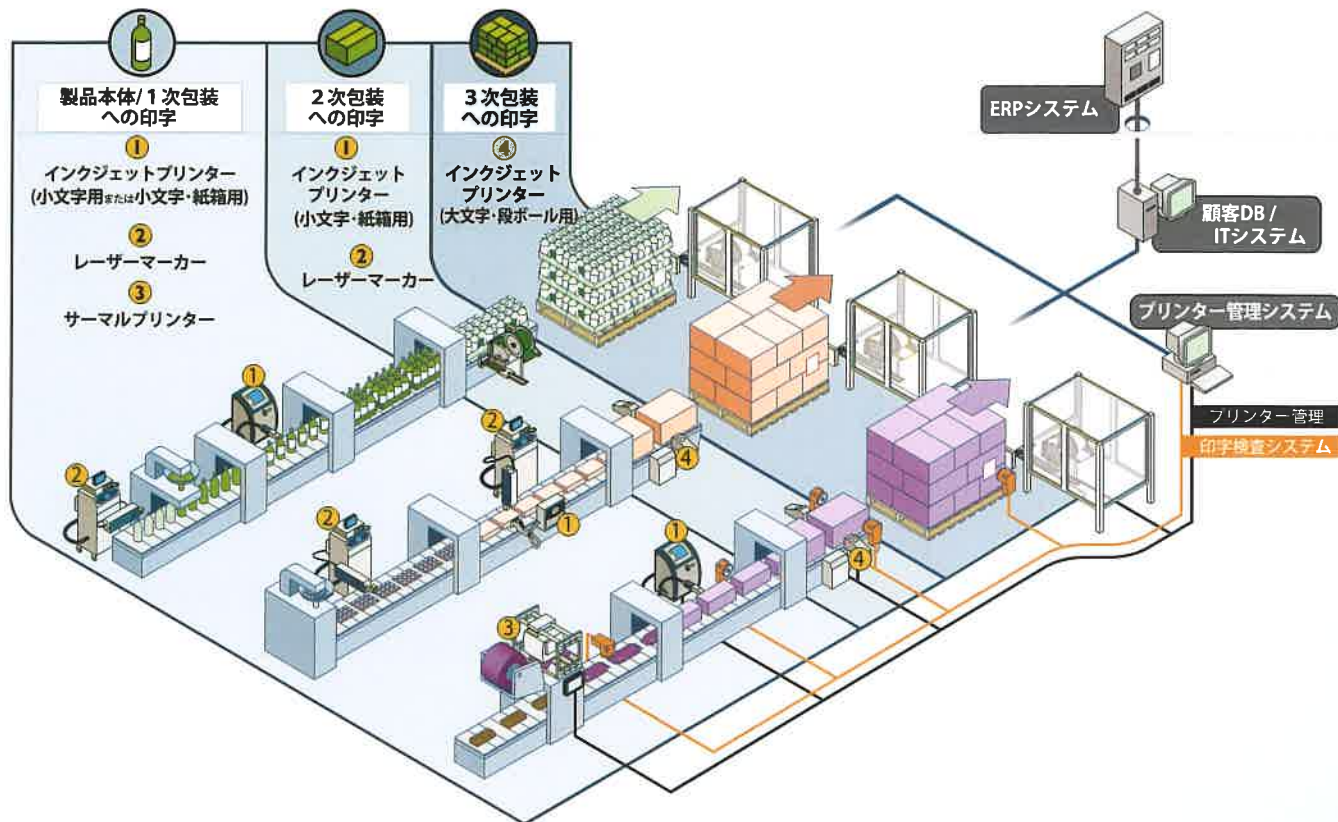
製品本体/1次包装への印字

①
インクジェットプリンター
(小文字用または小文字・紙箱用)

②
レーザーマーカー

③
サーマルプリンター

2次包装への印字

①
インクジェットプリンター
(小文字・紙箱用)

②
レーザーマーカー

3次包装への印字

④
インクジェットプリンター
(大文字・段ボール用)

ERPシステム

顧客DB / ITシステム

プリンター管理システム

プリンター管理

印字検査システム

①

②

②

①

④

②

①

④

③